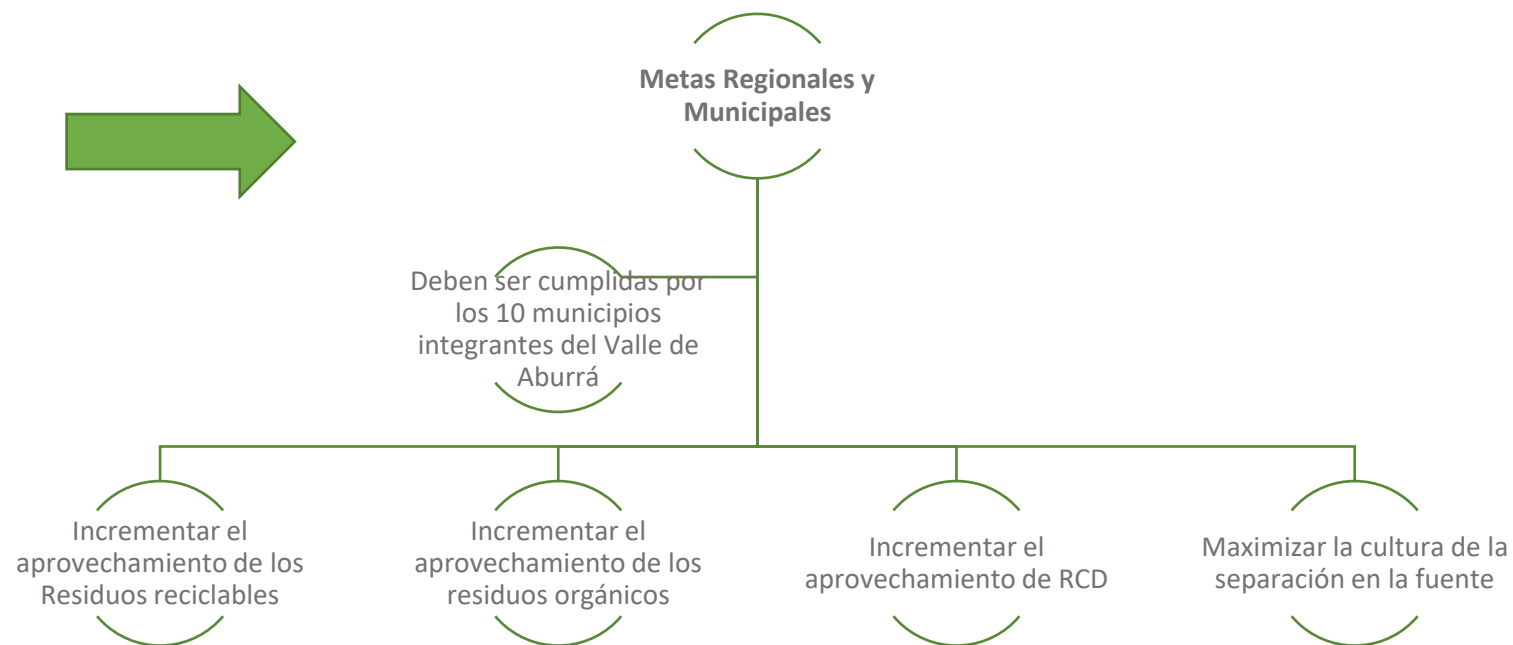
Metas Regionales y Municipales

Deben ser cumplidas por los 10 municipios integrantes del Valle de Aburrá

Incrementar el aprovechamiento de los Residuos reciclables

Incrementar el aprovechamiento de los residuos orgánicos

Incrementar el aprovechamiento de RCD

Maximizar la cultura de la separación en la fuente